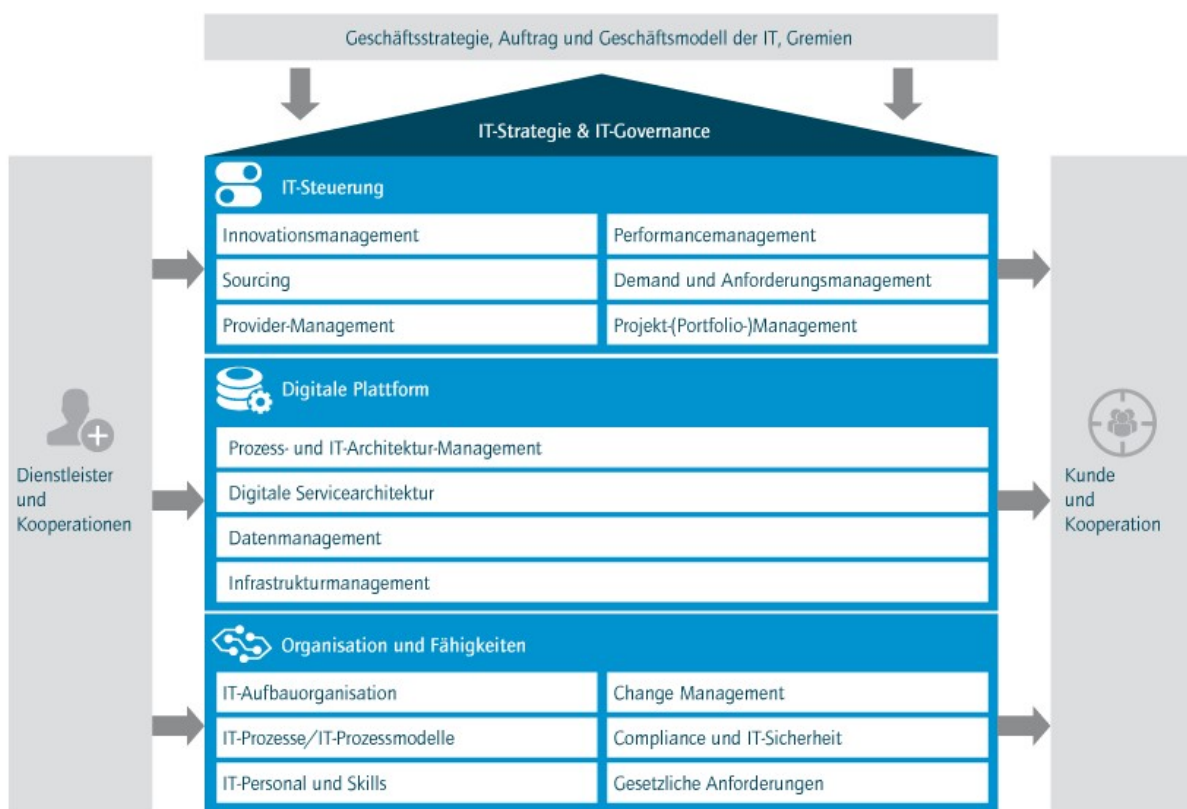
Geschäftsstrategie, Auftrag und Geschäftsmodell der IT, Gremien

IT-Strategie & IT-Governance

IT-Steuerung

Innovationsmanagement

Performancemanagement

Sourcing

Demand und Anforderungsmanagement

Provider-Management

Projekt-(Portfolio-)Management

Digitale Plattform

Prozess- und IT-Architektur-Management

Digitale Servicearchitektur

Datenmanagement

Infrastrukturmanagement

Organisation und Fähigkeiten

IT-Aufbauorganisation

Change Management

IT-Prozesse/IT-Prozessmodelle

Compliance und IT-Sicherheit

IT-Personal und Skills

Gesetzliche Anforderungen

Dienstleister und Kooperationen

Kunde und Kooperation